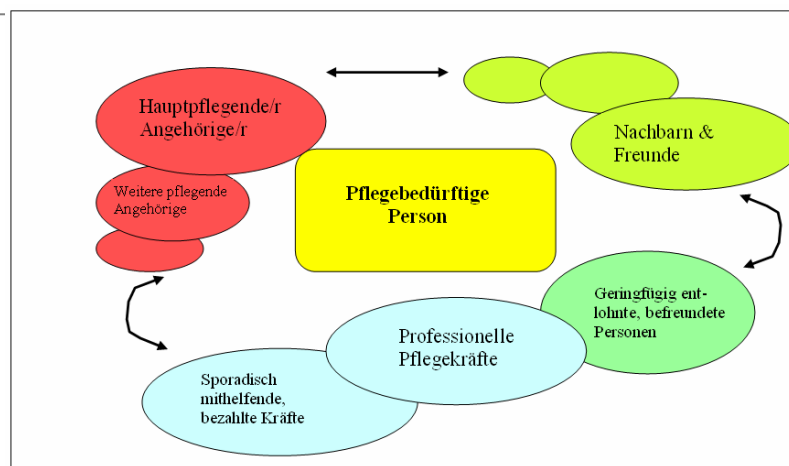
Hauptpflegende/r Angehörige/r

Weitere pflegende Angehörige

Pflegebedürftige Person

Nachbarn & Freunde

Geringfügig entlohnte, befreundete Personen

Professionelle Pflegekräfte

Sporadisch mithelfende, bezahlte Kräfte